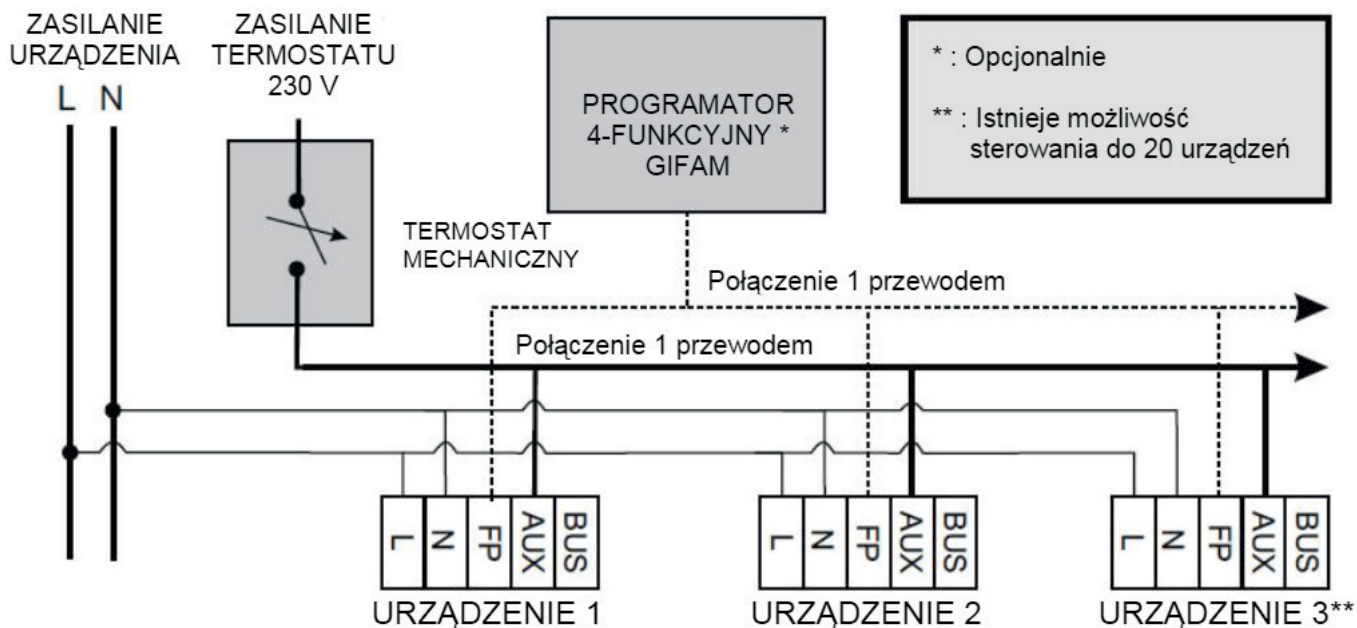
ZASILANIE URZĄDZENIA

L N

ZASILANIE TERMOSTATU 230 V

TERMOSTAT MECHANICZNY

PROGRAMATOR 4-FUNKCYJNY * GIFAM

* : Opcjonalnie

** : Istnieje możliwość sterowania do 20 urządzeń

Połączenie 1 przewodem

Połączenie 1 przewodem

L N FP AUX BUS

URZĄDZENIE 1

L N FP AUX BUS

URZĄDZENIE 2

L N FP AUX BUS

URZĄDZENIE 3**